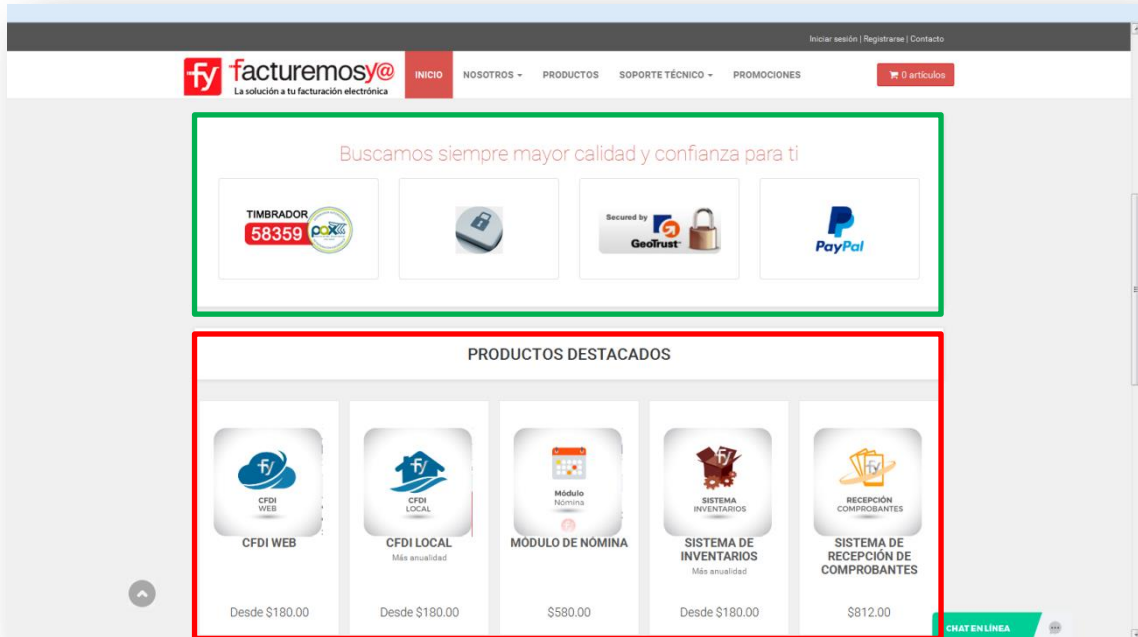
Iniciar sesión | Registrarse | Contacto

fy facturemosy@
La solución a tu facturación electrónica

INICIO NOSOTROS PRODUCTOS SOPORTE TÉCNICO PROMOCIONES

0 artículos

Buscamos siempre mayor calidad y confianza para ti

TIMBRADOR 58359 pax

Secured by GeoTrust

PayPal

PRODUCTOS DESTACADOS

CFDI WEB
CFDI WEB
Desde $180.00

CFDI LOCAL
CFDI LOCAL
Más anualidad
Desde $180.00

Módulo Nómina
MÓDULO DE NÓMINA
$580.00

SISTEMA INVENTARIOS
SISTEMA DE INVENTARIOS
Más anualidad
Desde $180.00

RECEPCIÓN COMPROBANTES
SISTEMA DE RECEPCIÓN DE COMPROBANTES
$812.00

CHAT EN LÍNEA